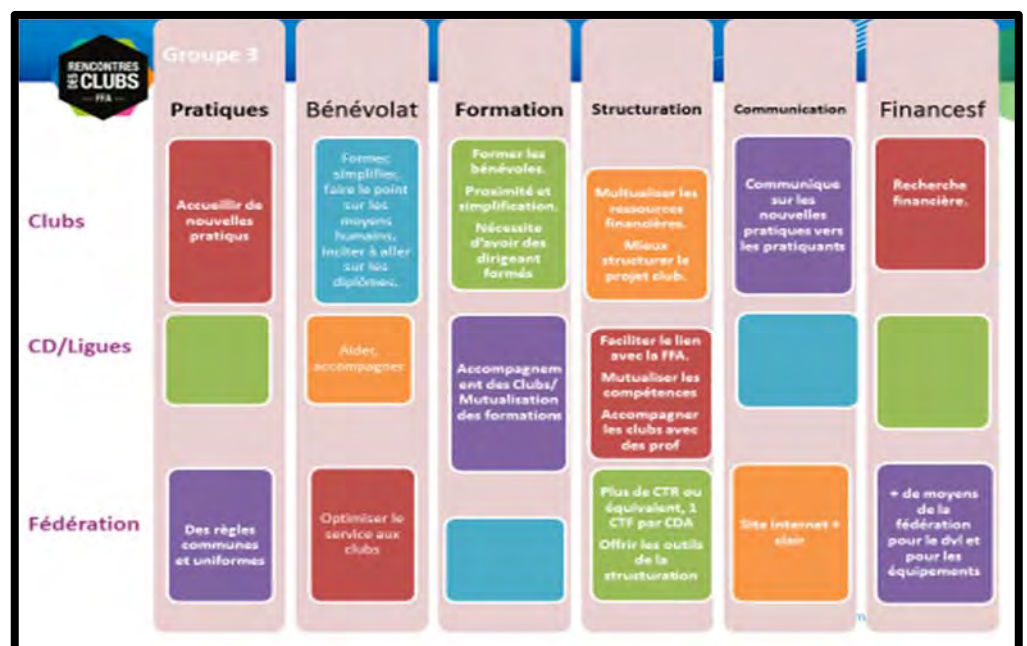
RENCONTRES DES CLUBS FFA

Groupe 3

|  | Pratiques | Bénévolat | Formation | Structuration | Communication | Financesf |
|---|---|---|---|---|---|---|
| Clubs | Accueillir de nouvelles pratiqus | Formec simplifier, faire le point sur les moyens humains, inciter à aller sur les diplômes. | Former les bénévoles. Proximité et simplification. Nécessite d'avoir des dirigeant formés | Mutualiser les ressources financières. Mieux structurer le projet club. | Communique sur les nouvelles pratiques vers les pratiquants | Recherche financière. |
| CD/Ligues |  | Aider, accompagner | Accompagnement des Clubs/ Mutualisation des formations | Faciliter le lien avec la FFA. Mutualiser les compétences. Accompagner les clubs avec des prof |  |  |
| Fédération | Des règles communes et uniformes | Optimiser le service aux clubs |  | Plus de CTR ou équivalent, 1 CTF par CDA. Offrir les outils de la structuration | Site internet + clair | + de moyens de la fédération pour le dvl et pour les équipements |